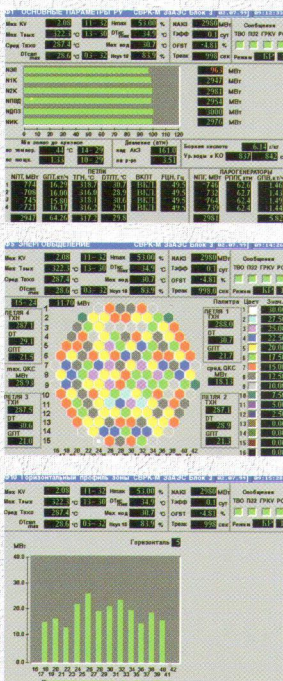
ОСНОВНЫЕ ПАРАМЕТРЫ СВРК-М ЗАЭС блок 2

Мах KV 2.08 11-32 Nзад 51.0 NАКЗ 2980 МВт Сообщения
Мах Тэкс 322.3 13-30 °C NТЭП 31.3 % Тэфф 0 сут ТВС ПЭЗ ГРКУ РКУ
Сред Тэкс 297.4 °C Мах 42.2 °C QFST -4.81 % Nf
Отжиг 26.0 % Нср 93.3 Треж 99.0 сут Режим

N1K 2964 МВт
N2K 2957 МВт
N3K 2938 МВт
NПТ 2993 МВт
NИОЗ 3009 МВт
NИК 2976 МВт

0 10 20 30 40 50 60 70 80 90 100 110 120

Мах запас до кризиса / Давление (атм) / Борная кислота 6.34 г/кг
Ур. воды в КО 937 84.2

ПЕТЛИ / ПАРОГЕНЕРАТОРЫ
NПТ, МВт | ТГН, °C | ТХН, °C | ВКПТ | ГПТ, °C | NПГ, МВт | РПГ | GПГ
774 | 16.29 | 318.7 | 287.1 | 49.5 | 746 | 62.8 | 1.46
728 | 16.90 | 316.7 | 287.1 | 49.5 | 742 | 62.7 | 1.45
745 | 16.80 | 318.0 | 287.6 | 49.5 | 764 | 62.4 | 1.44
746 | 16.04 | 318.5 | 287.6 | 49.5 | 749 | 62.7 | 1.44
2993 | 64.26 | 317.2 | 29.0 | | 3001 | | 5.83

ЭНЕРГОВЫДЕЛЕНИЕ СВРК-М ЗАЭС блок 2

Мах KV 2.08 11-32 Nзад 53.0 NАКЗ 2980 МВт Сообщения
Мах Тэкс 322.3 13-30 NТЭП 0 сут ТВС ПЭЗ ГРКУ РКУ
Сред Тэкс 297.4 Мах 42.2 QFST -4.81
Отжиг 26.0 Нср 93.3 Треж 999.0

15-24 11.7 МВт

ПЕТЛЯ 4 ТХН 287.1 ΔT 31.0 GПТ 16.1 мах. QКС 189
ПЕТЛЯ 3 ТХН 287.6 ΔT 30.6 GПТ 21.0
ПЕТЛЯ 1 ТХН 288.0 ΔT 30.7 GПТ 16.2 сред. QКС 189
ПЕТЛЯ 2 ТХН 287.5 ΔT 30.5 GПТ 16.9

Палитра Цвет Знач.

02 04 06 08 10 12 14 16 18 20 22 24 26 28 30 32 34 36 38 40 42

Горизонтальный профиль зоны СВРК-М ЗАЭС блок 2

Мах KV 2.08 11-32 Nзад 53.0 NАКЗ 2980 МВт Сообщения
Мах Тэкс 322.3 13-30 NТЭП 0 сут ТВС ПЭЗ ГРКУ РКУ
Сред Тэкс 297.4 Мах 42.2 QFST -4.81
Отжиг 26.0 Нср 81.9 Треж 99.0 Режим

МВт Горизонталь 9
40.0
30.0
20.0
10.0
0.0
16 18 20 22 24 26 28 30 32 34 36 38 40 42